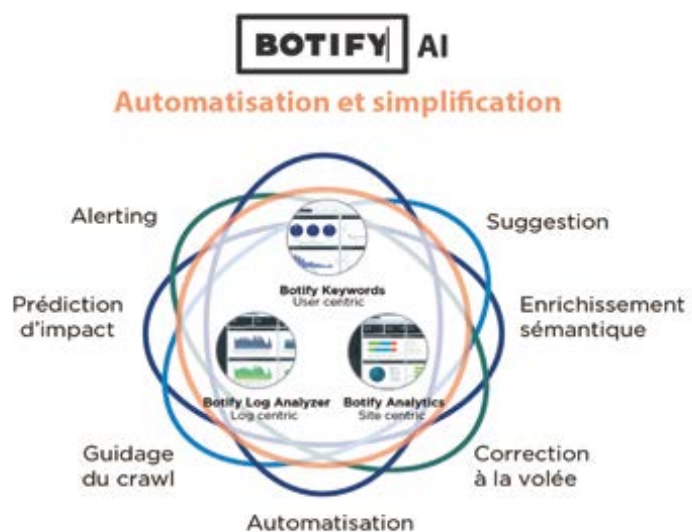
BOTIFY AI

Automatisation et simplification

Alerting

Suggestion

Prédiction d'impact

Enrichissement sémantique

Botify Keywords
User centric

Botify Log Analyzer
Log centric

Botify Analytics
Site centric

Guidage du crawl

Correction à la volée

Automatisation